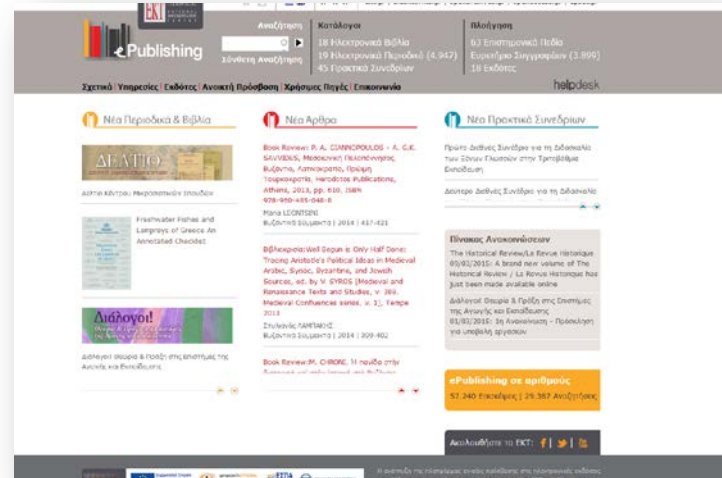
EKT

ePublishing

Αναζήτηση

Σύνθετη Αναζήτηση

Κατάλογοι

18 Ηλεκτρονικά Βιβλία

19 Ηλεκτρονικά Περιοδικά (4.942)

45 Πρακτικά Συνεδρίων

Πλοήγηση

62 Επιστημονικά Πεδία

Ευρετήριο Συγγραφέων (3.899)

18 Εκδότες

Σχετικά | Υπηρεσίες | Εκδότες | Ανοικτή Πρόσβαση | Χρήσιμες Πηγές | Επικοινωνία

helpdesk

Νέα Περιοδικά & Βιβλία

ΔΕΛΤΙΟ

Δελτίο Κέντρου Μικρασιατικών Σπουδών

Freshwater Fishes and Lampreys of Greece An Annotated Checklist

Διάλογοι!

Διάλογοι! Θεωρία & Πράξη στις Επιστήμες της Αγωγής και Εκπαίδευσης

Νέα Άρθρα

Book Review: P. A. GIANNOPOULOS - A. G. K. SAVVIDES, Μεσαιωνική Πελοπόννησος: Βυζάντιο, Λατινοκρατία, Πρώιμη Τουρκοκρατία, Ηρόδοτος Publications, Athens, 2013, pp. 610. ISBN 978-960-485-048-8

Maria LEONTSINI

Βυζαντινά Σύμμεικτα | 2014 | 417-421

Βιβλιοκρισία:Well Begun is Only Half Done: Tracing Aristotle's Political Ideas in Medieval Arabic, Syriac, Byzantine, and Jewish Sources, ed. by V. SYROS (Medieval and Renaissance Texts and Studies, v. 388. Medieval Confluences series, v. 1), Tempe 2011

Στυλιανός ΛΑΜΠΑΚΗΣ

Βυζαντινά Σύμμεικτα | 2014 | 399-402

Book Review:M. CHRONE, Η πεδιάδα στην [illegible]

Νέα Πρακτικά Συνεδρίων

Πρώτο Διεθνές Συνέδριο για τη Διδασκαλία των Ξένων Γλωσσών στην Τριτοβάθμια Εκπαίδευση

Δεύτερο Διεθνές Συνέδριο για τη Διδασκαλία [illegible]

Πίνακας Ανακοινώσεων

The Historical Review/La Revue Historique 05/02/2015: A brand new volume of The Historical Review / La Revue Historique has just been made available online

Διάλογοι! Θεωρία & Πράξη στις Επιστήμες της Αγωγής και Εκπαίδευσης 01/02/2015: 1η Ανακοίνωση - Πρόσκληση για υποβολή εργασιών

ePublishing σε αριθμούς

57.240 Επισκέψεις | 29.387 Αναζητήσεις

Ακολουθήστε το ΕΚΤ:

Η ανάπτυξη της πλατφόρμας έγινε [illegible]